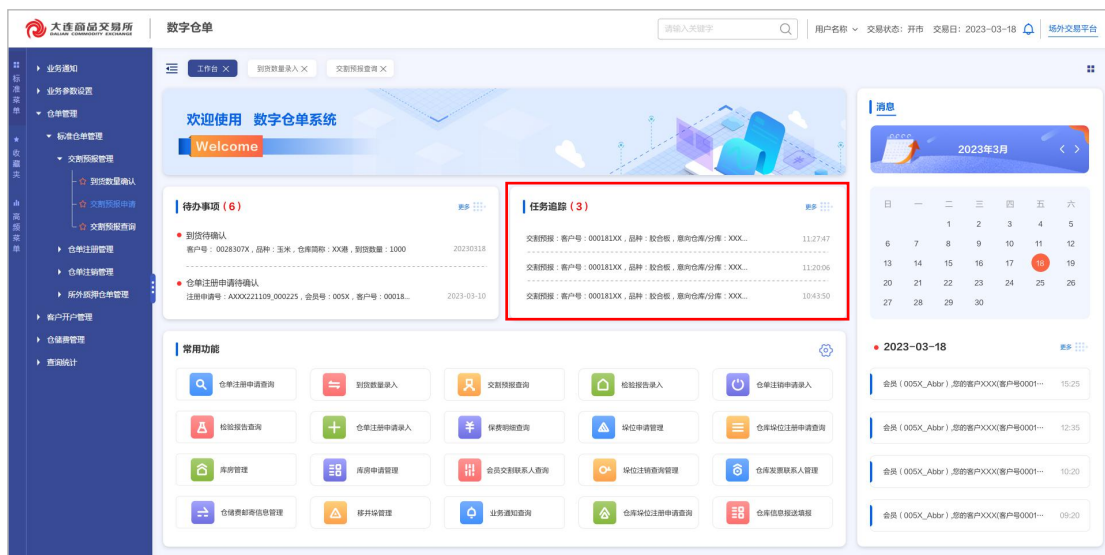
大连商品交易所 DALIAN COMMODITY EXCHANGE
数字仓单
请输入关键字
用户名称 交易状态：开市 交易日：2023-03-18 场外交易平台

标准菜单
收藏夹
高频菜单

业务通知
业务参数设置
仓单管理
标准仓单管理
交割预报管理
到货数量确认
交割预报申请
交割预报查询
仓单注册管理
仓单注销管理
所外质押仓单管理
客户开户管理
仓储费管理
查询统计

工作台 × 到货数量录入 × 交割预报查询 ×

欢迎使用 数字仓单系统
Welcome

待办事项（6） 更多
到货待确认
客户号：0028307X，品种：玉米，仓库简称：XX港，到货数量：1000 20230318
仓单注册申请待确认
注册申请号：AXXX221109_000225，会员号：005X，客户号：00018... 2023-03-10

任务追踪（3） 更多
交割预报：客户号：000181XX，品种：胶合板，意向仓库/分库：XXX... 11:27:47
交割预报：客户号：000181XX，品种：胶合板，意向仓库/分库：XXX... 11:20:06
交割预报：客户号：000181XX，品种：胶合板，意向仓库/分库：XXX... 10:43:50

常用功能
仓单注册申请查询
到货数量录入
交割预报查询
检验报告录入
仓单注销申请录入
检验报告查询
仓单注册申请录入
保费明细查询
垛位申请管理
仓库垛位注册申请查询
库房管理
库房申请管理
会员交割联系人查询
垛位注销查询管理
仓库发票联系人管理
仓储费邮寄信息管理
移并垛管理
业务通知查询
仓库垛位注册申请查询
仓库信息报送填报

消息
2023年3月
日 一 二 三 四 五 六
| | | 1 | 2 | 3 | 4 | 5 |
| 6 | 7 | 8 | 9 | 10 | 11 | 12 |
| 13 | 14 | 15 | 16 | 17 | 18 | 19 |
| 20 | 21 | 22 | 23 | 24 | 25 | 26 |
| 27 | 28 | 29 | 30 | | | |

2023-03-18 更多
会员（005X_Abbr）,您的客户XXX(客户号0001... 15:25
会员（005X_Abbr）,您的客户XXX(客户号0001... 12:35
会员（005X_Abbr）,您的客户XXX(客户号0001... 10:20
会员（005X_Abbr）,您的客户XXX(客户号0001... 09:20